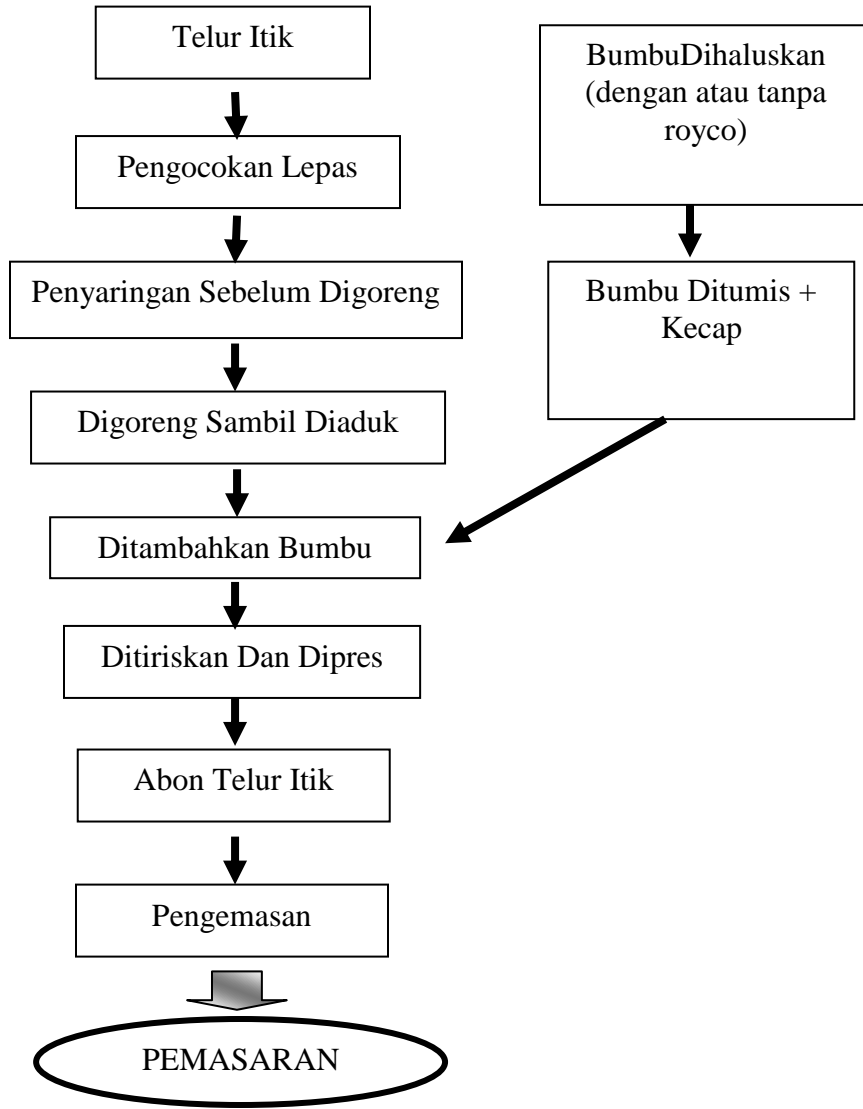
Telur Itik

Pengocokan Lepas

Penyaringan Sebelum Digoreng

Digoreng Sambil Diaduk

Ditambahkan Bumbu

Ditiriskan Dan Dipres

Abon Telur Itik

Pengemasan

PEMASARAN

BumbuDihaluskan (dengan atau tanpa royco)

Bumbu Ditumis + Kecap